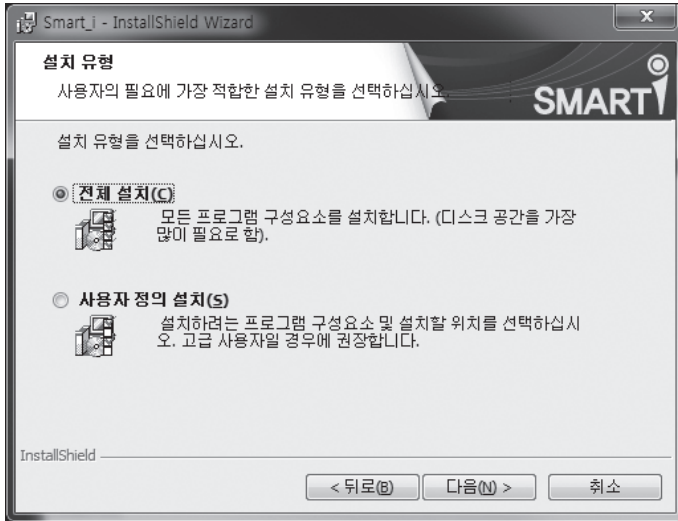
Smart_i - InstallShield Wizard

설치 유형

사용자의 필요에 가장 적합한 설치 유형을 선택하십시오.

SMART

설치 유형을 선택하십시오.

전체 설치(C)

모든 프로그램 구성요소를 설치합니다. (디스크 공간을 가장 많이 필요로 함).

사용자 정의 설치(S)

설치하려는 프로그램 구성요소 및 설치할 위치를 선택하십시오. 고급 사용자일 경우에 권장합니다.

InstallShield

< 뒤로(B)

다음(N) >

취소